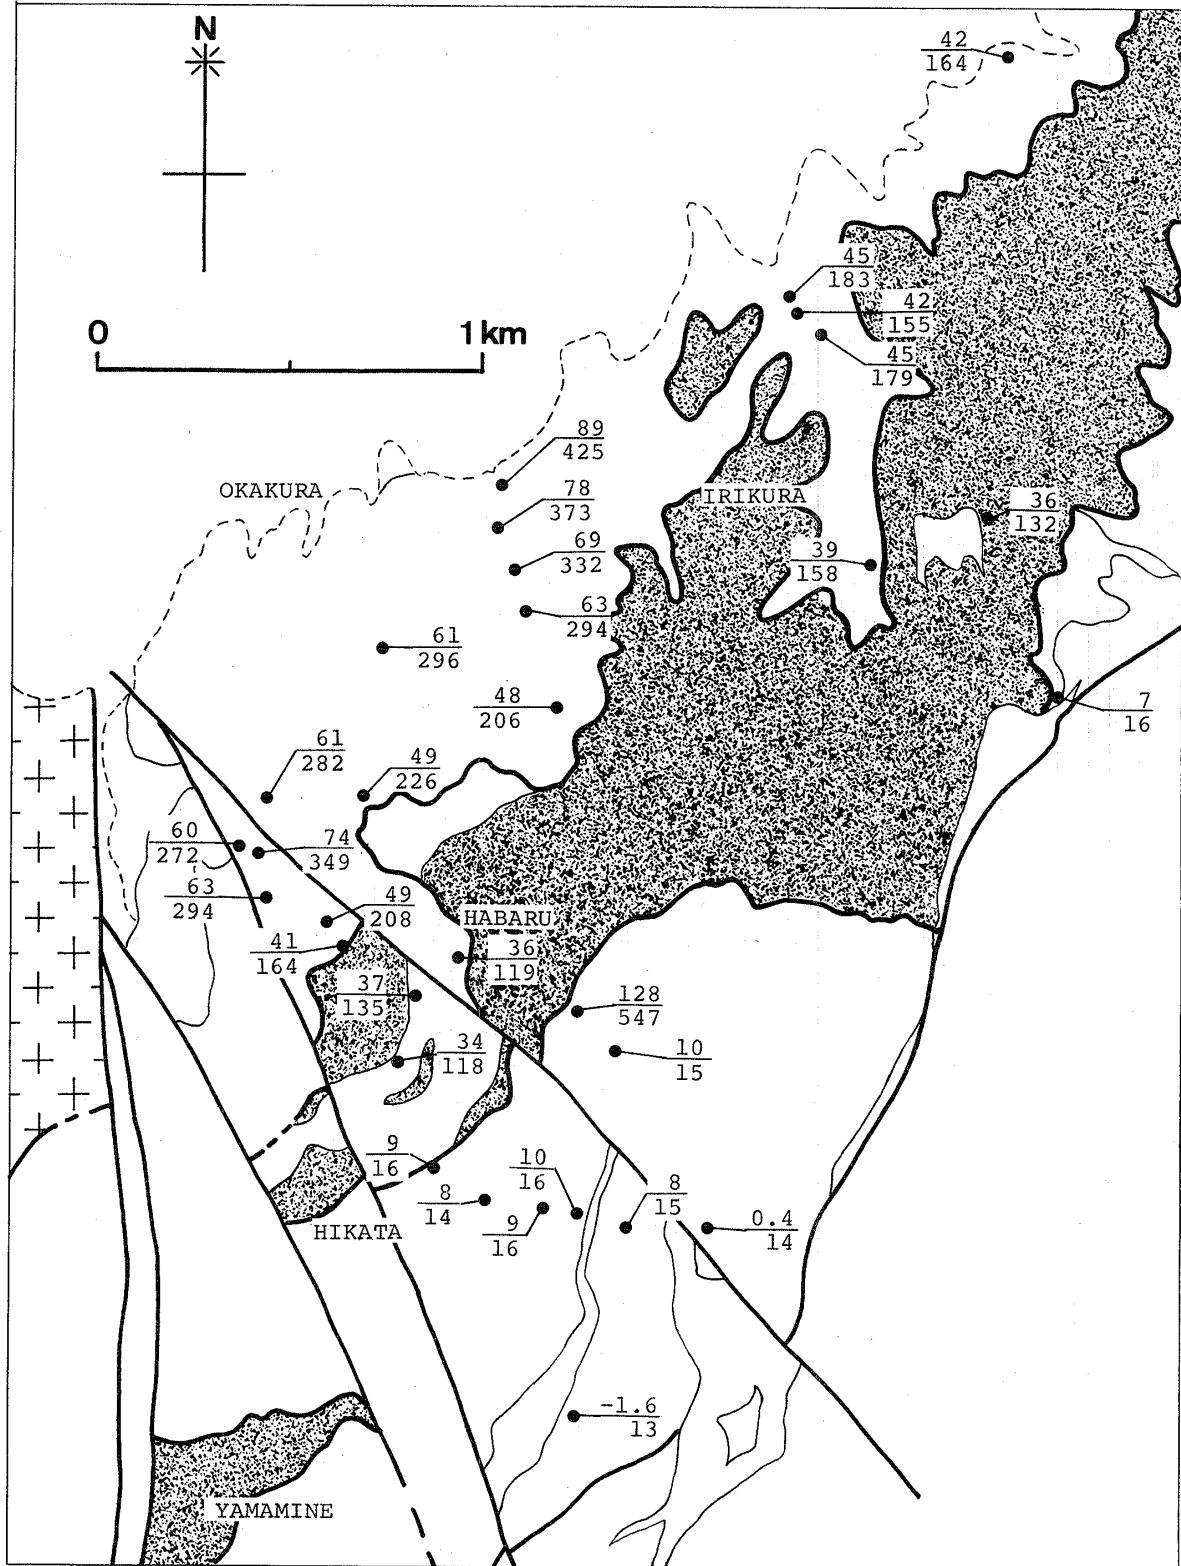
N

0

1km

$\frac{42}{164}$

$\frac{45}{183}$

$\frac{42}{155}$

$\frac{45}{179}$

$\frac{89}{425}$

OKAKURA

$\frac{78}{373}$

IRIKURA

$\frac{36}{132}$

$\frac{69}{332}$

$\frac{39}{158}$

$\frac{63}{294}$

$\frac{61}{296}$

$\frac{48}{206}$

$\frac{7}{16}$

$\frac{61}{282}$

$\frac{49}{226}$

$\frac{60}{272}$

$\frac{74}{349}$

$\frac{63}{294}$

$\frac{49}{208}$

HABARU

$\frac{41}{164}$

$\frac{36}{119}$

$\frac{37}{135}$

$\frac{128}{547}$

$\frac{34}{118}$

$\frac{10}{15}$

$\frac{9}{16}$

$\frac{10}{16}$

$\frac{8}{14}$

$\frac{8}{15}$

$\frac{0.4}{14}$

$\frac{9}{16}$

HIKATA

$\frac{-1.6}{13}$

YAMAMINE